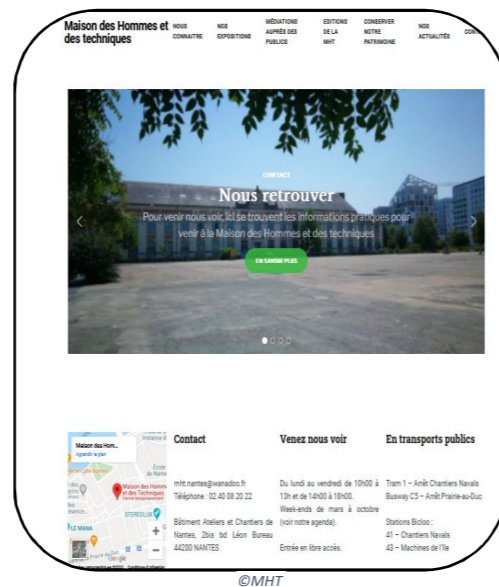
Maison des Hommes et des techniques

NOUS CONNAITRE
NOS EXPOSITIONS
MÉDIATIONS AUPRÈS DES PUBLICS
EDITIONS DE LA MHT
CONSERVER NOTRE PATRIMOINE
NOS ACTUALITÉS
CON

CONTACT
Nous retrouver
Pour venir nous voir, ici se trouvent les informations pratiques pour venir à la Maison des Hommes et des techniques
EN SAVOIR PLUS

Maison des Hom...
Agrandir le plan
Maison des Hommes et des Techniques
STEREOLUX
LE MANA
Google

Contact
mht.nantes@wanadoo.fr
Téléphone : 02 40 08 20 22

Bâtiment Ateliers et Chantiers de Nantes, 2bis bd Léon Bureau 44200 NANTES

Venez nous voir
Du lundi au vendredi de 10h00 à 13h et de 14h00 à 18h00.
Week-ends de mars à octobre (voir notre agenda).

Entrée en libre accès.

En transports publics
Tram 1 – Arrêt Chantiers Navals
Busway C5 – Arrêt Prairie-au-Duc

Stations Bicloo :
41 – Chantiers Navals
43 – Machines de l'Ile

©MHT